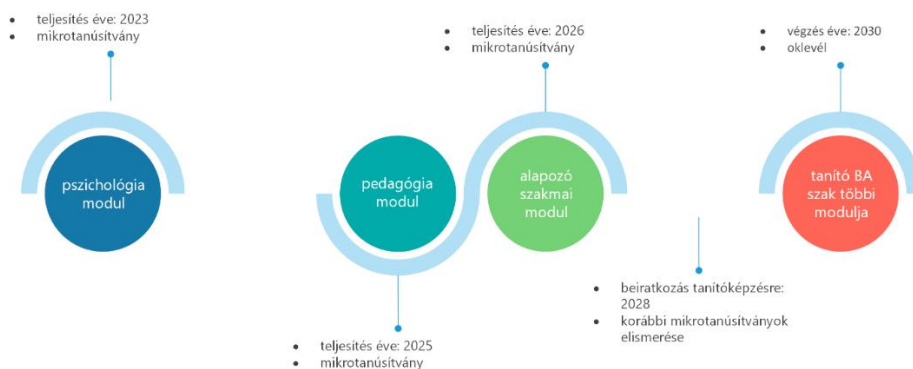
- teljesítés éve: 2023
- mikrotanúsítvány

- teljesítés éve: 2026
- mikrotanúsítvány

- végzés éve: 2030
- oklevél

pszichológia modul

pedagógia modul

alapozó szakmai modul

tanító BA szak többi modulja

- beiratkozás tanítóképzésre: 2028
- korábbi mikrotanúsítványok elismerése

- teljesítés éve: 2025
- mikrotanúsítvány